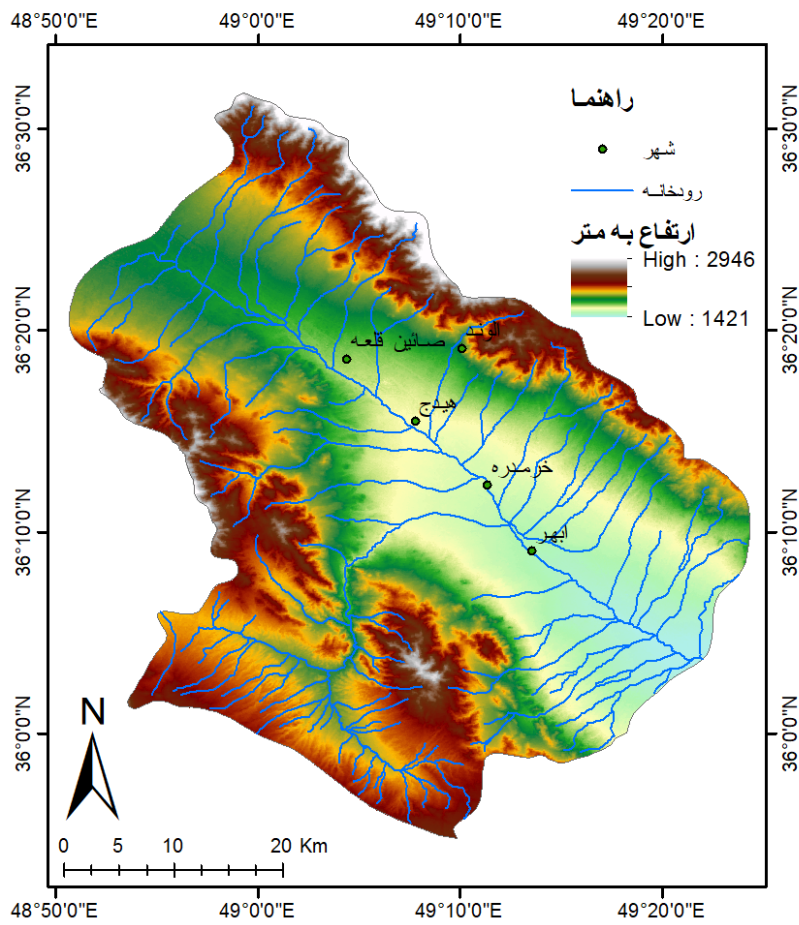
48°50'0"E
49°0'0"E
49°10'0"E
49°20'0"E

36°30'0"N
36°20'0"N
36°10'0"N
36°0'0"N

36°30'0"N
36°20'0"N
36°10'0"N
36°0'0"N

راهنما
شهر
رودخانه
ارتفاع به متر
High : 2946
Low : 1421

صائین قلعه
الوند
هیدج
خرمدره
ابهر

N

0 5 10 20 Km

48°50'0"E
49°0'0"E
49°10'0"E
49°20'0"E